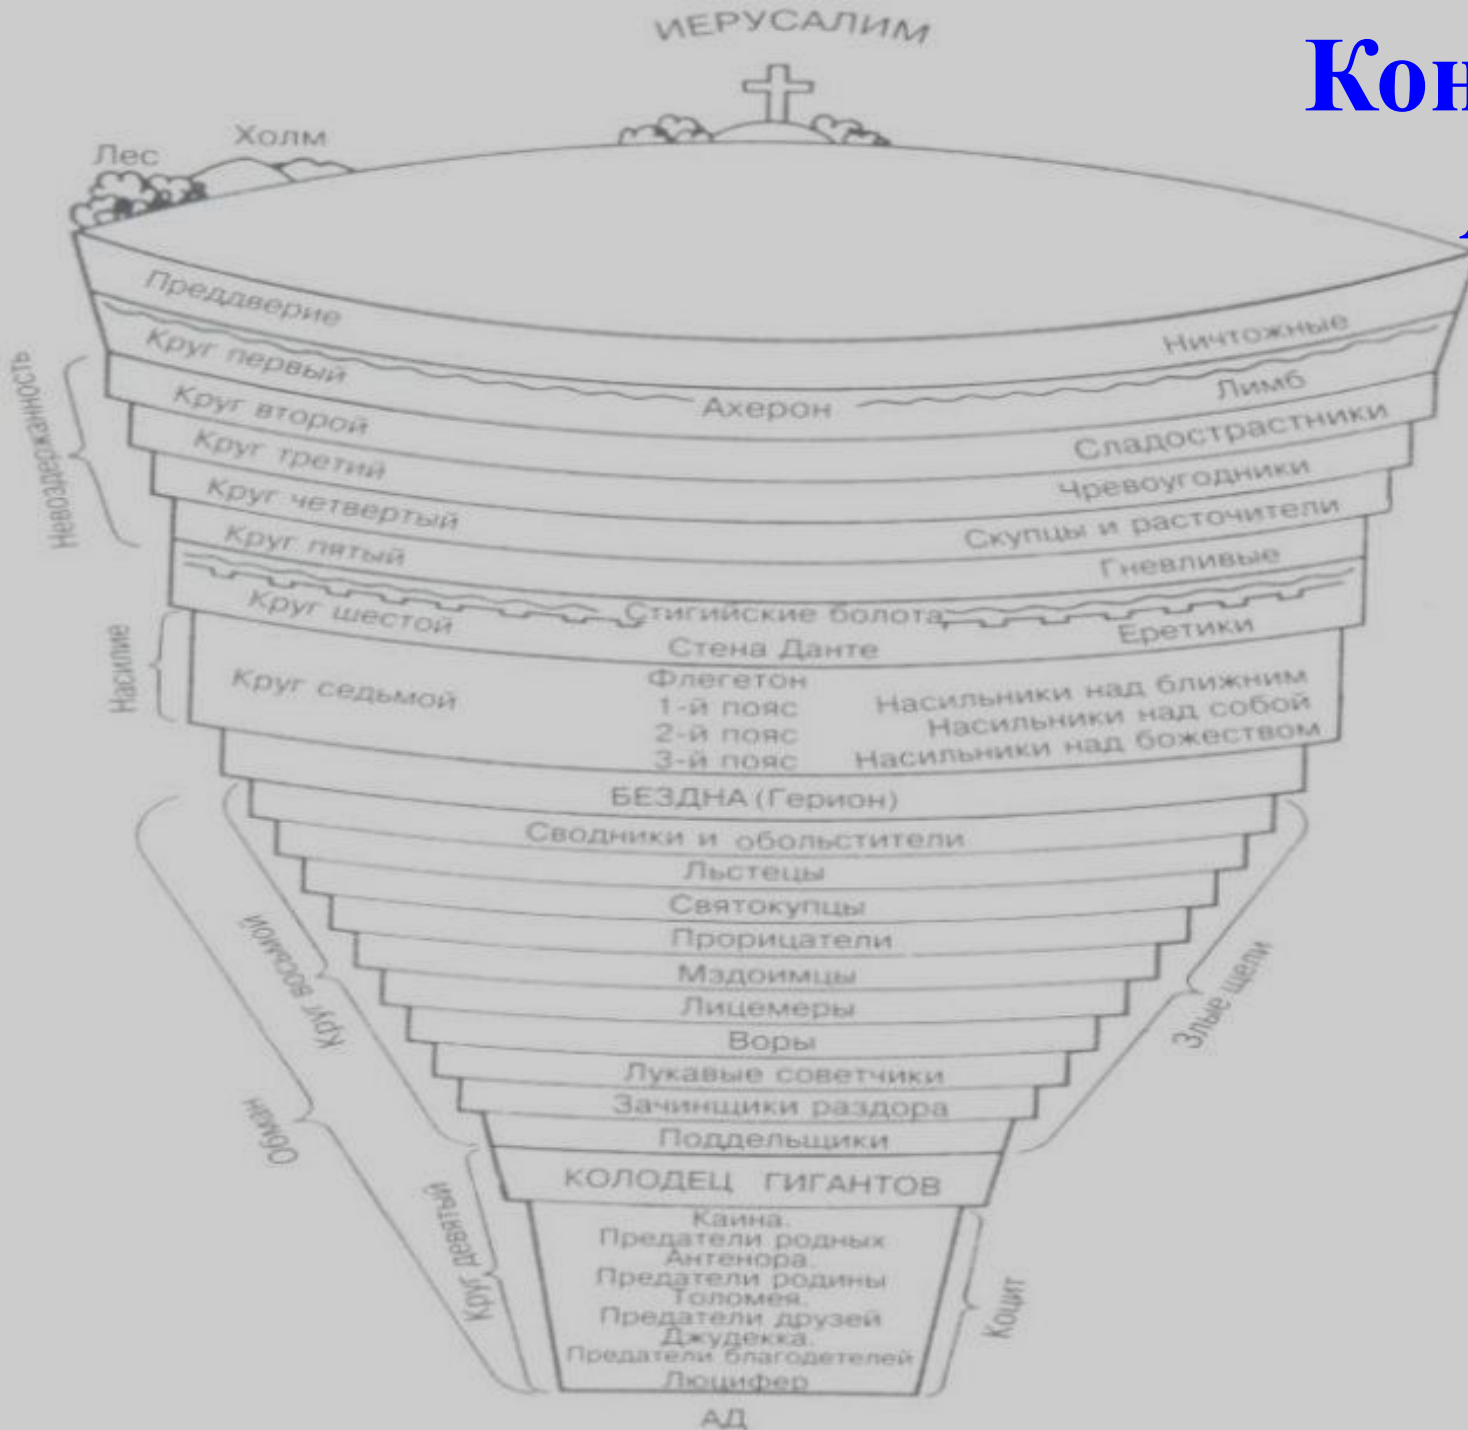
ИЕРУСАЛИМ

Ко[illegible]

Лес
Холм

Преддверие
Ничтожные
Круг первый
Ахерон
Лимб
Круг второй
Сладострастники
Круг третий
Чревоугодники
Круг четвертый
Скупцы и расточители
Круг пятый
Гневливые
Круг шестой
Стигийские болота
Еретики
Стена Данте
Круг седьмой
Флегетон
1-й пояс
Насильники над ближним
2-й пояс
Насильники над собой
3-й пояс
Насильники над божеством
БЕЗДНА (Герион)
Сводники и обольстители
Льстецы
Святокупцы
Прорицатели
Мздоимцы
Лицемеры
Воры
Лукавые советчики
Зачинщики раздора
Поддельщики
КОЛОДЕЦ ГИГАНТОВ
Каина.
Предатели родных
Антенора.
Предатели родины
Толомея.
Предатели друзей
Джудекка.
Предатели благодетелей
Люцифер
АД

Невоздержанность
Насилие
Круг восьмой
Обман
Злые щели
Круг девятый
Коцит